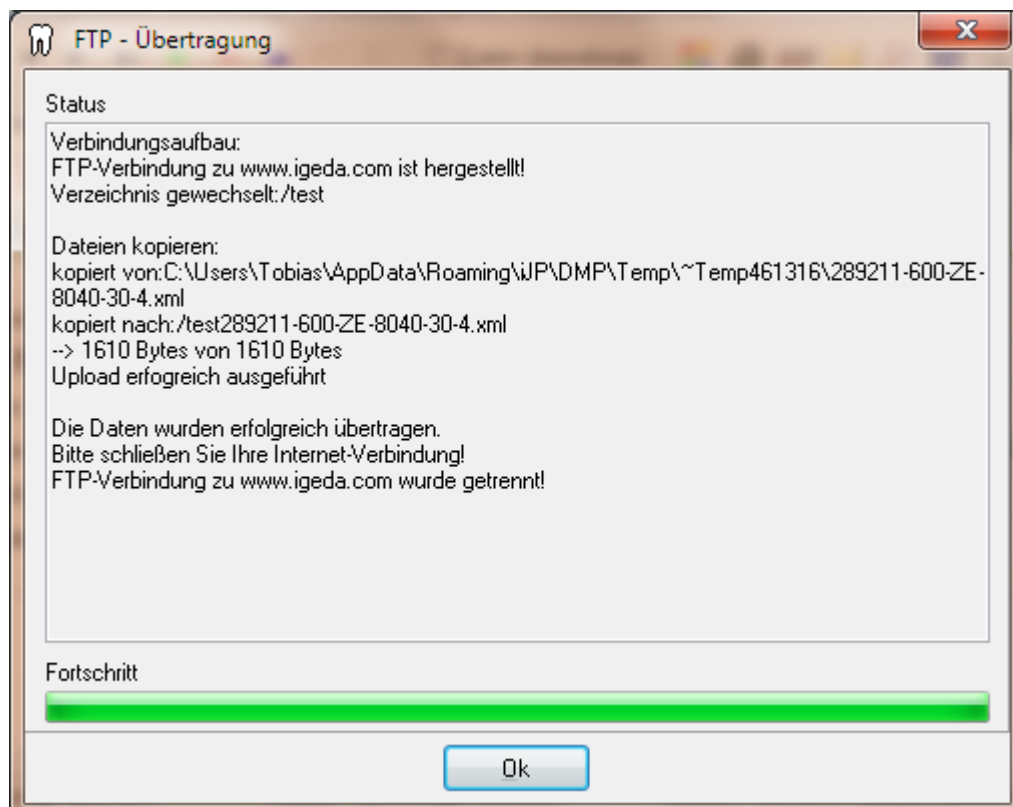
FTP - Übertragung

Status

Verbindungsaufbau:
FTP-Verbindung zu www.igeda.com ist hergestellt!
Verzeichnis gewechselt:/test

Dateien kopieren:
kopiert von:C:\Users\Tobias\AppData\Roaming\iJP\DMP\Temp\~Temp461316\289211-600-ZE-8040-30-4.xml
kopiert nach:/test289211-600-ZE-8040-30-4.xml
--> 1610 Bytes von 1610 Bytes
Upload erfogreich ausgeführt

Die Daten wurden erfolgreich übertragen.
Bitte schließen Sie Ihre Internet-Verbindung!
FTP-Verbindung zu www.igeda.com wurde getrennt!

Fortschritt

Ok